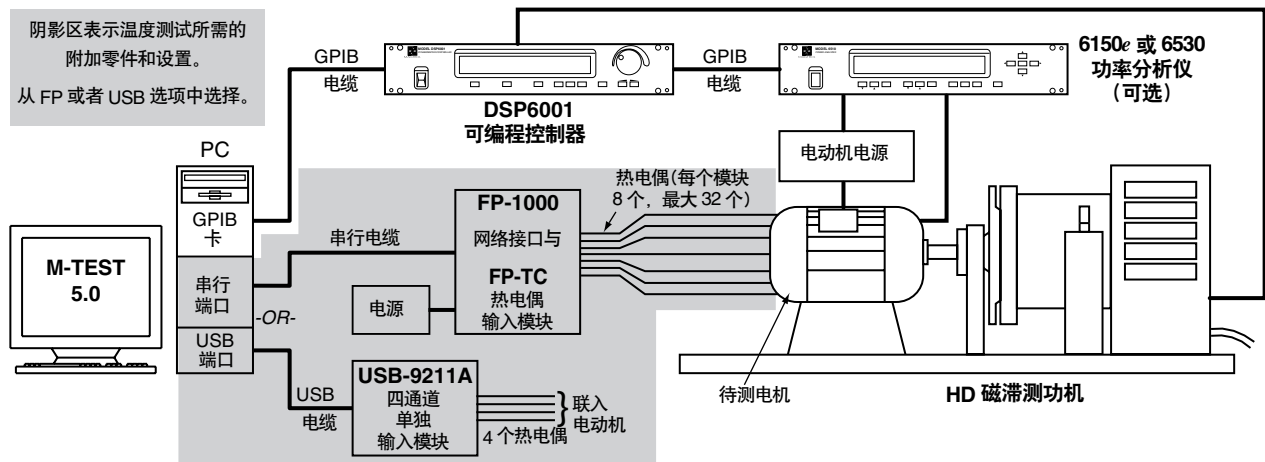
阴影区表示温度测试所需的附加零件和设置。

从 FP 或者 USB 选项中选择。

GPIB
电缆

DSP6001
可编程控制器

GPIB
电缆

6150e 或 6530
功率分析仪
（可选）

PC

GPIB
卡

电动机电源

热电偶(每个模块 8 个，最大 32 个)

FP-1000
网络接口与

FP-TC
热电偶
输入模块

串行电缆

M-TEST
5.0

串行
端口

-OR-

电源

USB
端口

USB
电缆

USB-9211A
四通道
单独
输入模块

4 个热电偶

联入
电动机

待测电机

HD 磁滞测功机